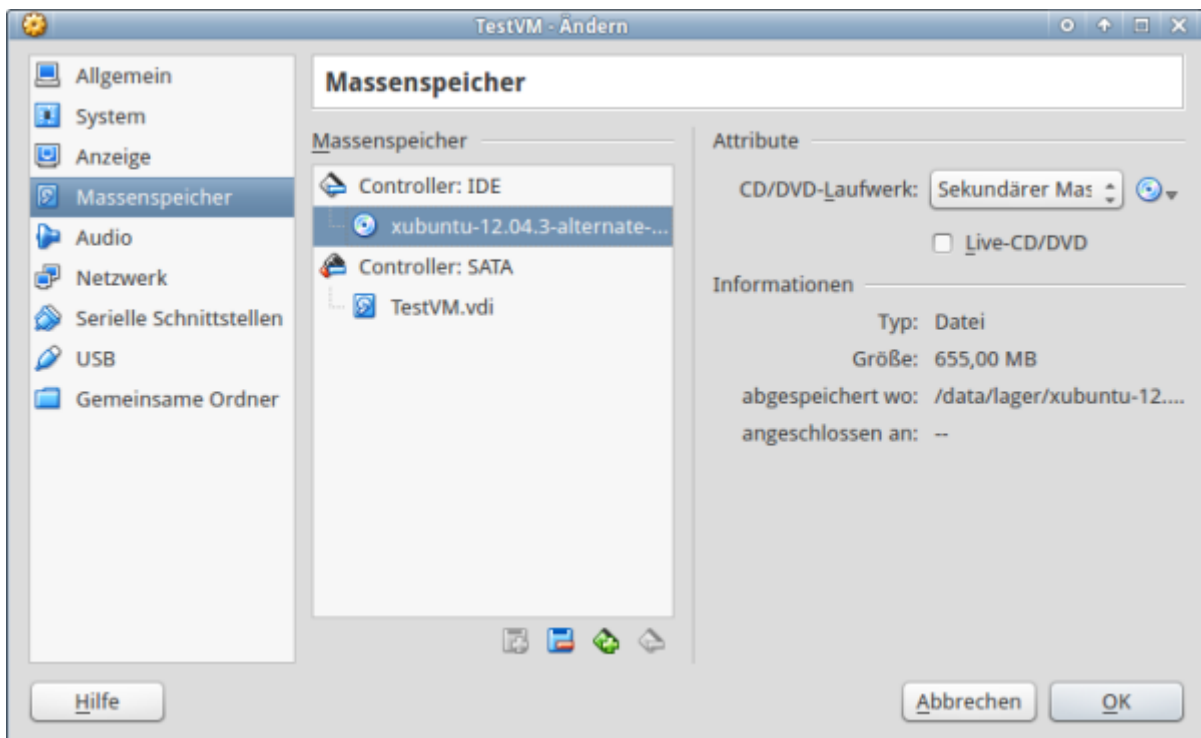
TestVM - Ändern

Allgemein
System
Anzeige
Massenspeicher
Audio
Netzwerk
Serielle Schnittstellen
USB
Gemeinsame Ordner

Massenspeicher

Massenspeicher

Controller: IDE
xubuntu-12.04.3-alternate-...
Controller: SATA
TestVM.vdi

Attribute

CD/DVD-Laufwerk: Sekundärer Mas

Live-CD/DVD

Informationen

Typ: Datei
Größe: 655,00 MB
abgespeichert wo: /data/lager/xubuntu-12....
angeschlossen an: --

Hilfe

Abbrechen
OK